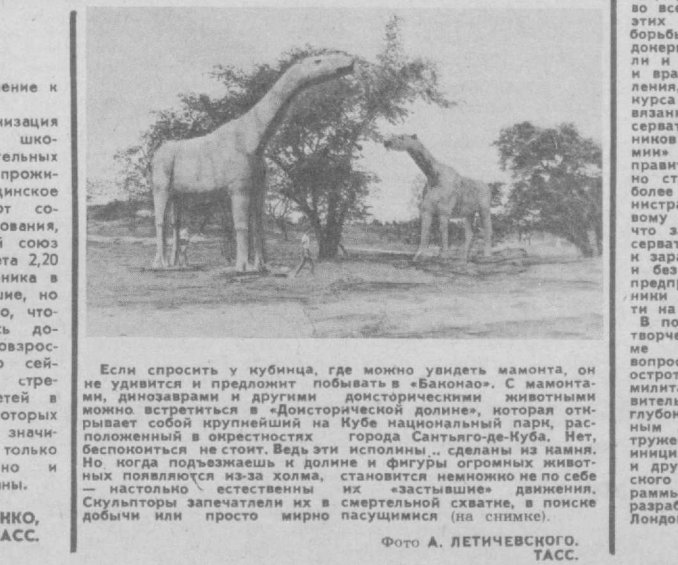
ление к

низация
школьных
тельных
прожи-
динское
от со-
ования,
союз
ота 2,20
ника в
ние, но
о, что-
ь до-
взрос-
сей-
стре-
ет в
оторых
значи-
только
но и
ны.

НКО,
АСС.

Если спросить у кубинца, где можно увидеть мамонта, он не удивится и предложит побывать в «Баконао». С мамонтами, динозаврами и другими доисторическими животными можно встретиться в «Доисторической долине», которая открывает собой крупнейший на Кубе национальный парк, расположенный в окрестностях города Сантьяго-де-Куба. Нет, беспокоиться не стоит. Ведь эти исполины.. сделаны из камня. Но когда подъезжаешь к долине и фигуры огромных животных появляются из-за холма, становится немножко не по себе — настолько естественны их «застывшие» движения. Скульпторы запечатлели их в смертельной схватке, в поиске добычи или просто мирно пасущимися (на снимке).

Фото А. ЛЕТИЧЕВСКОГО.
ТАСС.

во все
этих
борьбы
донер
ли и
и вра
ления,
курса
вязан
серват
ников
ми»
правну
но ст
более
нистра
вому
что з
серват
к зара
и без
предпр
ники
ти на
В по
творче
ме
вопрос
остро
милита
вител
глубок
ным
труже
иници
и дру
ского
рамм
разраб
Лондо